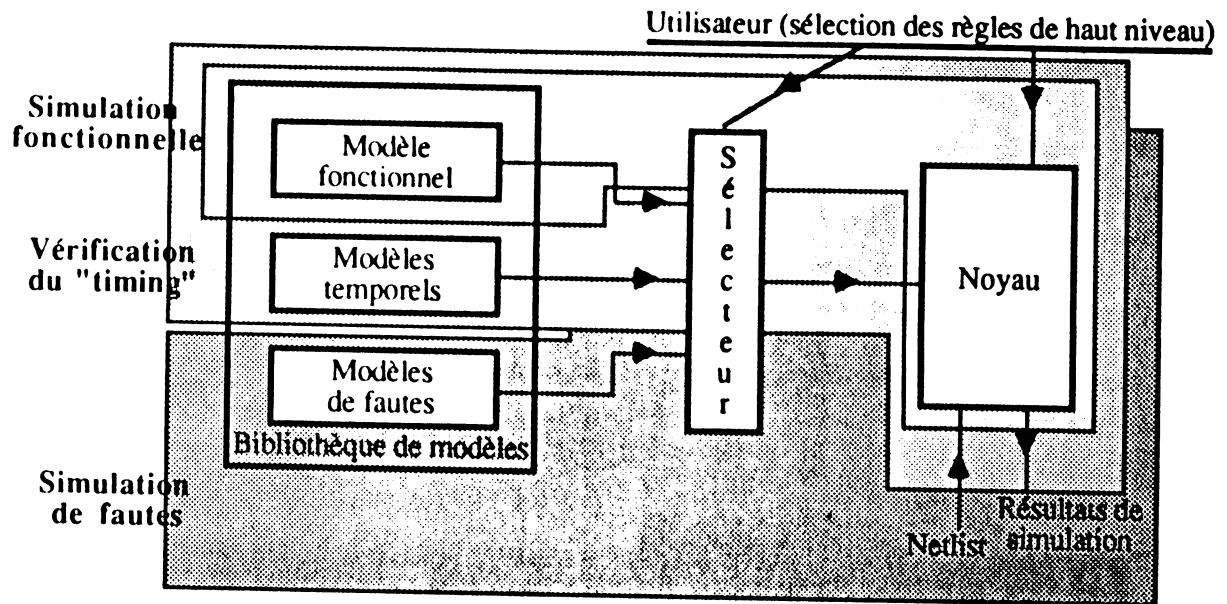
Utilisateur (sélection des règles de haut niveau)

Simulation fonctionnelle

Modèle fonctionnel

Vérification du "timing"

Modèles temporels

Modèles de fautes

Bibliothèque de modèles

Simulation de fautes

S é l e c t e u r

Noyau

Netlist

Résultats de simulation